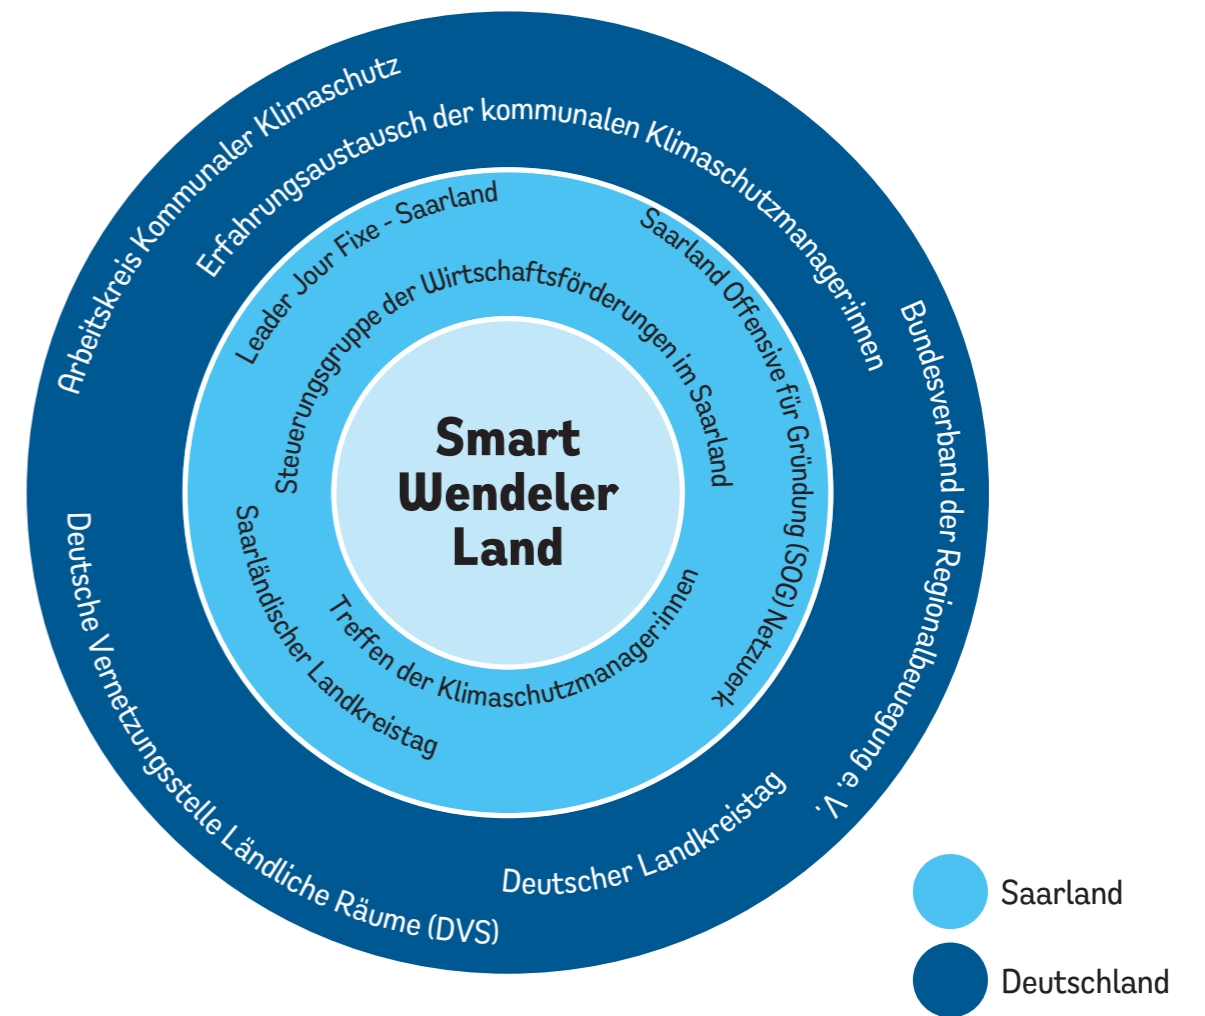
Arbeitskreis Kommunaler Klimaschutz

Erfahrungsaustausch der kommunalen Klimaschutzmanager:innen

Bundesverband der Regionalbewegung e. V.

Deutsche Vernetzungsstelle Ländliche Räume (DVS)

Deutscher Landkreistag

Leader Jour Fixe - Saarland

Saarland Offensive für Gründung (SOG) Netzwerk

Steuerungsgruppe der Wirtschaftsförderungen im Saarland

Saarländischer Landkreistag

Treffen der Klimaschutzmanager:innen

Smart Wendeler Land

Saarland

Deutschland